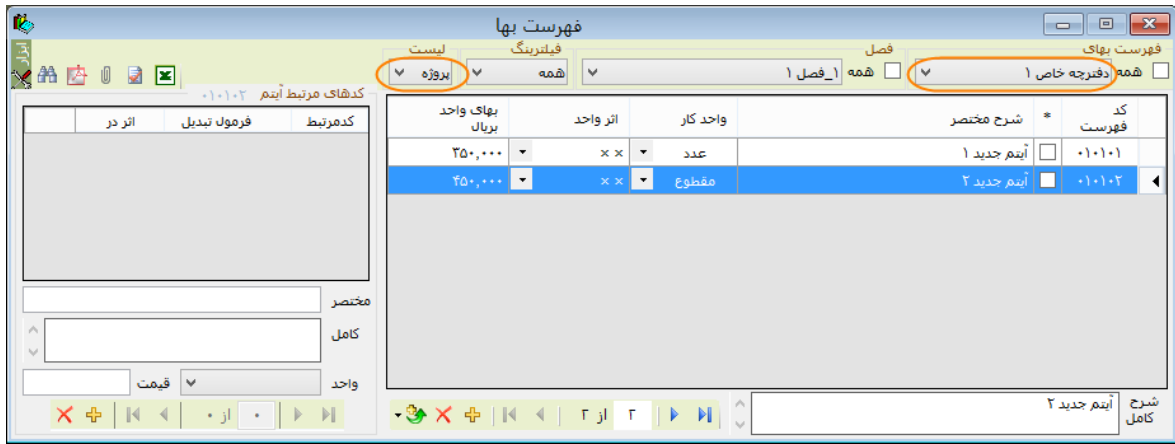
فهرست بها

فهرست بهای
همه
دفترچه خاص ۱
فصل
همه
۱_فصل ۱
فیلترینگ
همه
لیست
پروژه

| کد فهرست | * | شرح مختصر | واحد کار | اثر واحد | بهای واحد بریال |
|---|---|---|---|---|---|
| ۰۱۰۱۰۱ | | آیتم جدید ۱ | عدد | × × | ۳۵۰,۰۰۰ |
| ۰۱۰۱۰۲ | | آیتم جدید ۲ | مقطوع | × × | ۴۵۰,۰۰۰ |

شرح کامل
آیتم جدید ۲

۲ از ۲

کدهای مرتبط آیتم ۰۱۰۱۰۲

| کدمرتبط | فرمول تبدیل | اثر در |
|---|---|---|

مختصر
کامل
واحد
قیمت

۰ از ۰

ابزار